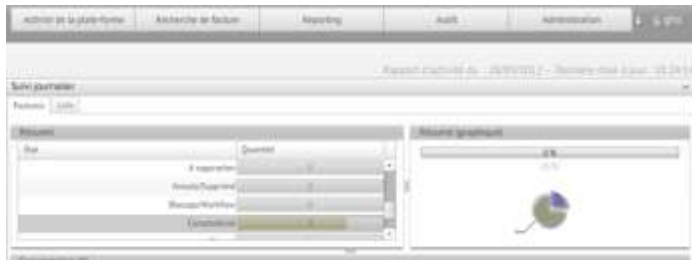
Activité de la plate-forme | Recherche de facture | Reporting | Audit | Administration | Logout

Rapport d'activité du 20/03/2012 - Dernière mise à jour : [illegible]

Suivi journalier

Factures | Lots

Résumé

| Etat | Quantité |
|---|---|
| A rapprocher | 0 |
| Annulé/Supprimé | 0 |
| Bloquage Workflow | 0 |
| Comptabilisée | 0 |

Résumé graphique

0 %